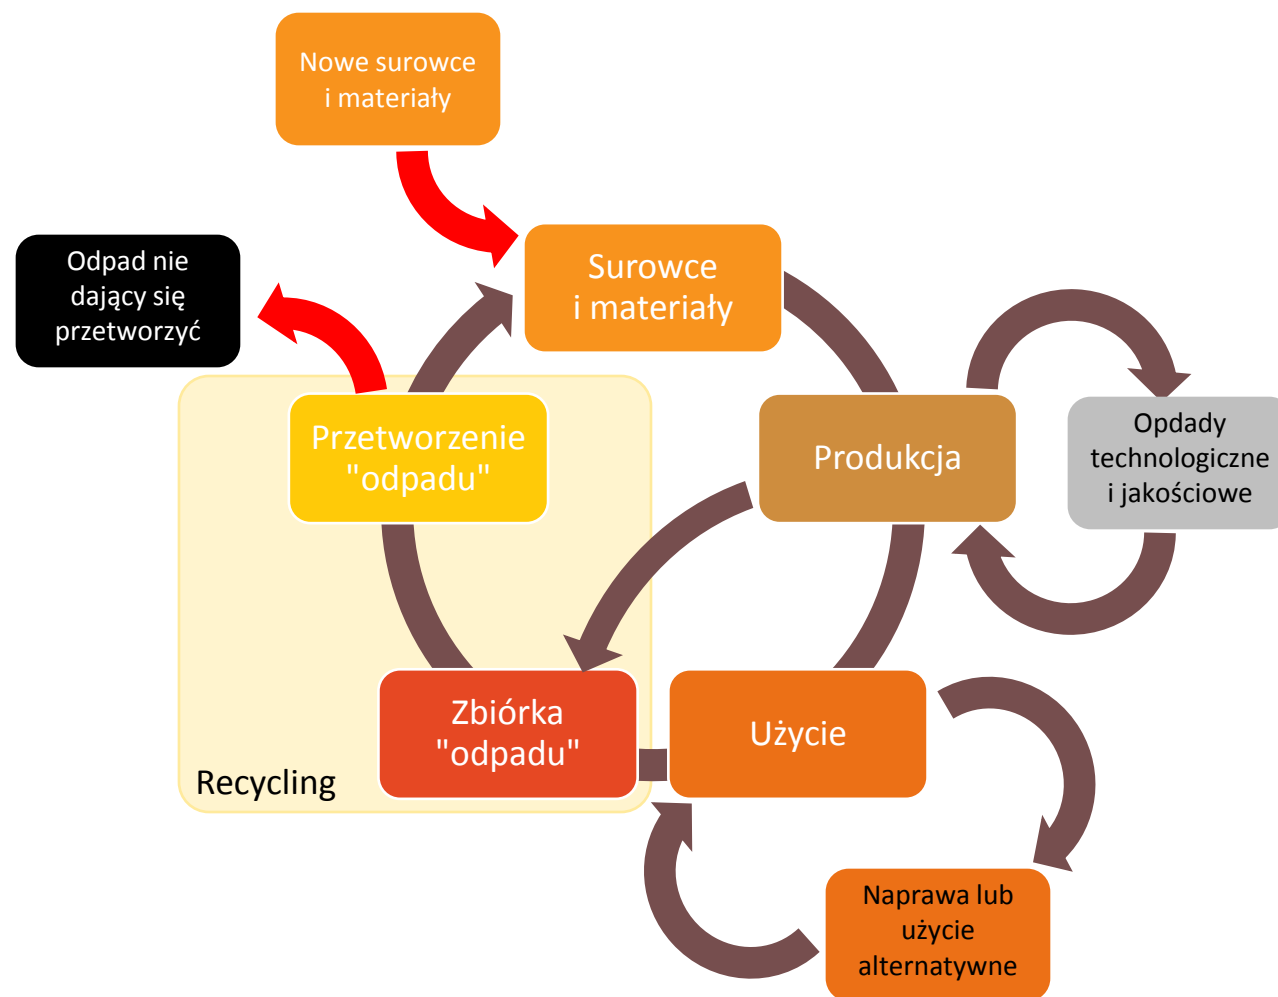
Nowe surowce i materiały

Odpad nie dający się przetworzyć

Surowce i materiały

Przetworzenie "odpadu"

Produkcja

Opdady technologiczne i jakościowe

Zbiórka "odpadu"

Użycie

Recycling

Naprawa lub użycie alternatywne